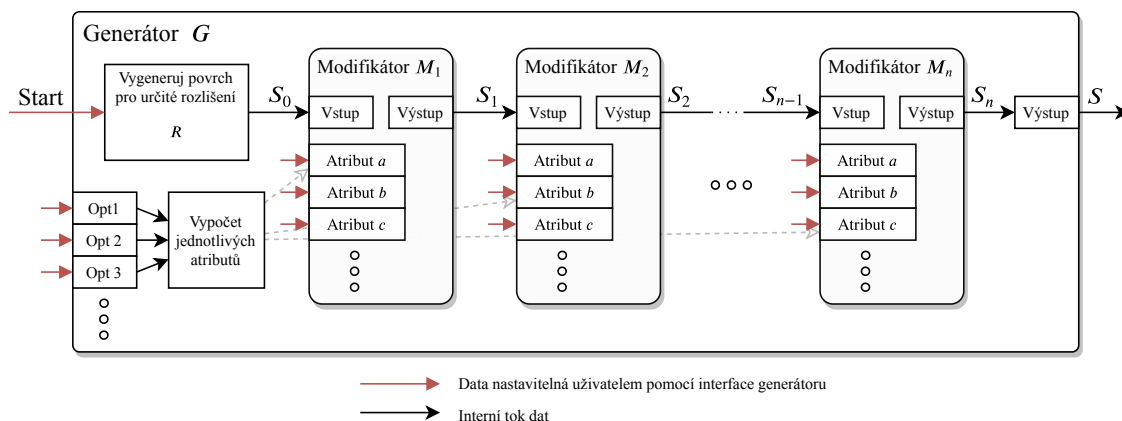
Generátor $G$

Start

Vygeneruj povrch pro určité rozlišení

$R$

$S_0$

Modifikátor $M_1$

Vstup

Výstup

$S_1$

Modifikátor $M_2$

Vstup

Výstup

$S_2$

. . .

$S_{n-1}$

Modifikátor $M_n$

Vstup

Výstup

$S_n$

Výstup

$S$

Atribut $a$

Atribut $b$

Atribut $c$

Atribut $a$

Atribut $b$

Atribut $c$

Atribut $a$

Atribut $b$

Atribut $c$

Opt1

Opt 2

Opt 3

Vypočet jednotlivých atributů

Data nastavitelná uživatelem pomocí interface generátoru

Interní tok dat